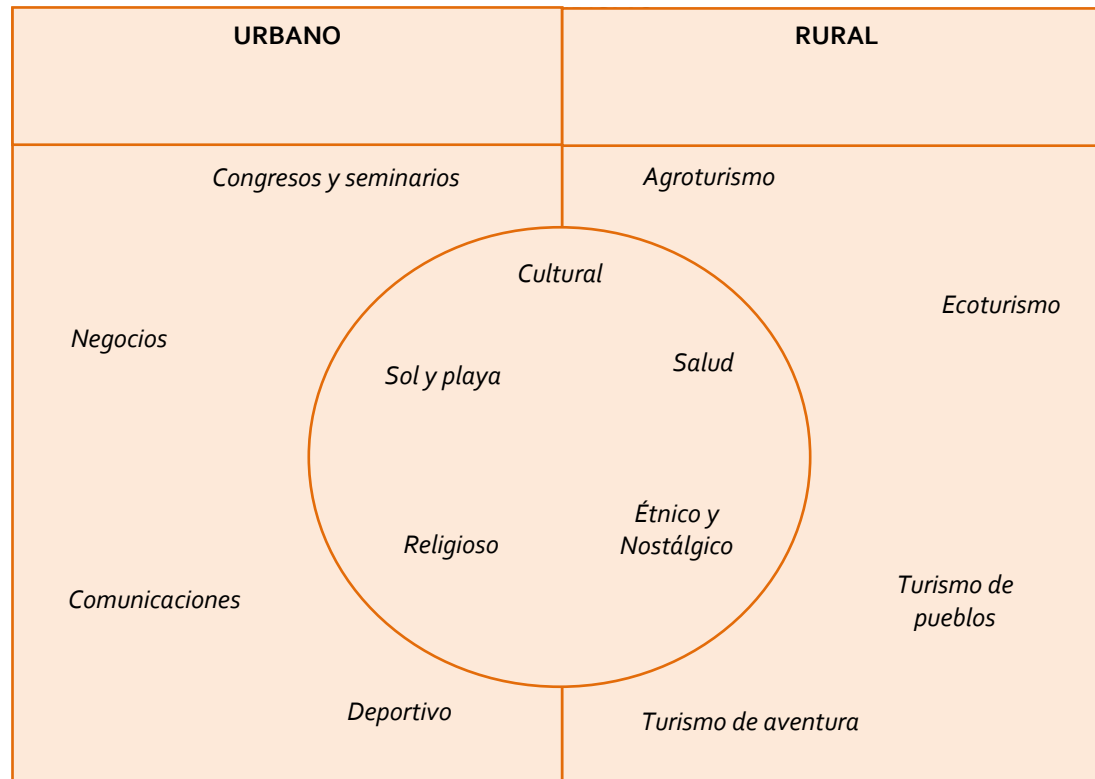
URBANO

RURAL

Congresos y seminarios

Agroturismo

Cultural

Ecoturismo

Negocios

Sol y playa

Salud

Religioso

Étnico y Nostálgico

Turismo de pueblos

Comunicaciones

Deportivo

Turismo de aventura